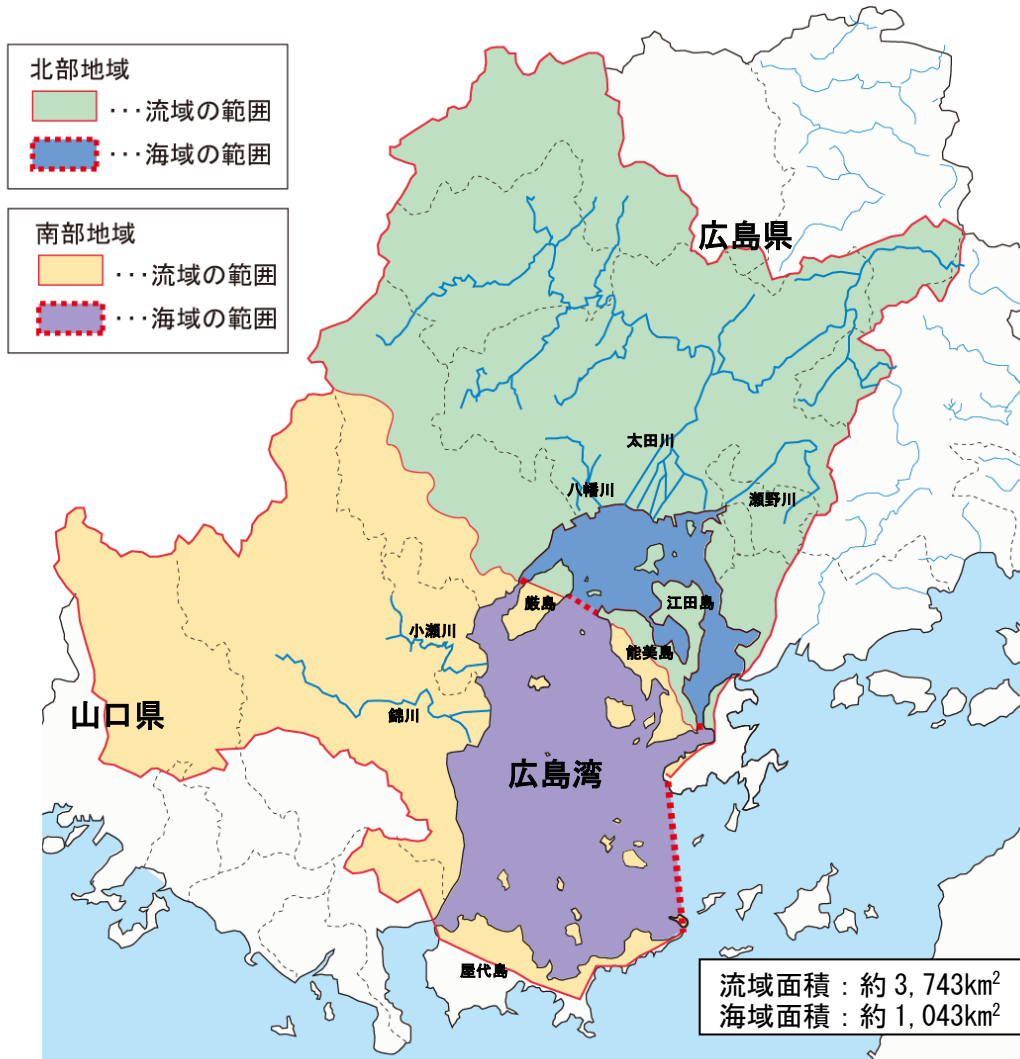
北部地域
・・・流域の範囲
・・・海域の範囲

南部地域
・・・流域の範囲
・・・海域の範囲

広島県
太田川
八幡川
瀬野川
江田島
厳島
小瀬川
能美島
山口県
錦川
広島湾
屋代島

流域面積：約 3,743km$^2$
海域面積：約 1,043km$^2$